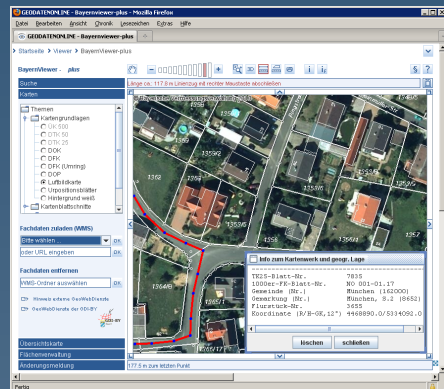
GEODATENONLINE - Bayernviewer-plus - Mozilla Firefox

Datei Bearbeiten Ansicht Chronik Lesezeichen Extras Hilfe

GEODATENONLINE - Bayernviewer-plus

Startseite > Viewer > BayernViewer-plus

BayernViewer - plus

Länge ca. 117.8 m Strecke mit rechter Maustaste abschließen

Suche

Karten

Themen
Kartengrundlagen
UK 500
DTK 50
DTK 25
DOK
DFK
DFK (Umring)
DOP
Luftbildkarte
Uraufnahmsblätter
Hintergrund weiß
Kartenblattschnitte

Fachdaten zuladen (WMS)
Bitte wählen ... OK
oder URL eingeben OK

Fachdaten entfernen
WMS-Ordner auswählen OK

Hinweis externe GeoWebDienste
GeoWebDienste der GDI-BY

Übersichtskarte
Flächenverwaltung
Änderungsmeldung

1354
1355
1359/2
1364/B
1365/4
1359/3
1365
1368

Info zum Kartenwerk und geogr. Lage

TK25-Blatt-Nr. 7835
1000er-FK-Blatt-Nr. NO 001-01.17
Gemeinde (Nr.) München (162000)
Gemarkung (Nr.) München, S.2 (8652)
Flurstück-Nr. 3455
Koordinate (R/H-GK,12) 4468890.0/5334092.0

löschen schließen

177.5 m zum letzten Punkt

Fertig